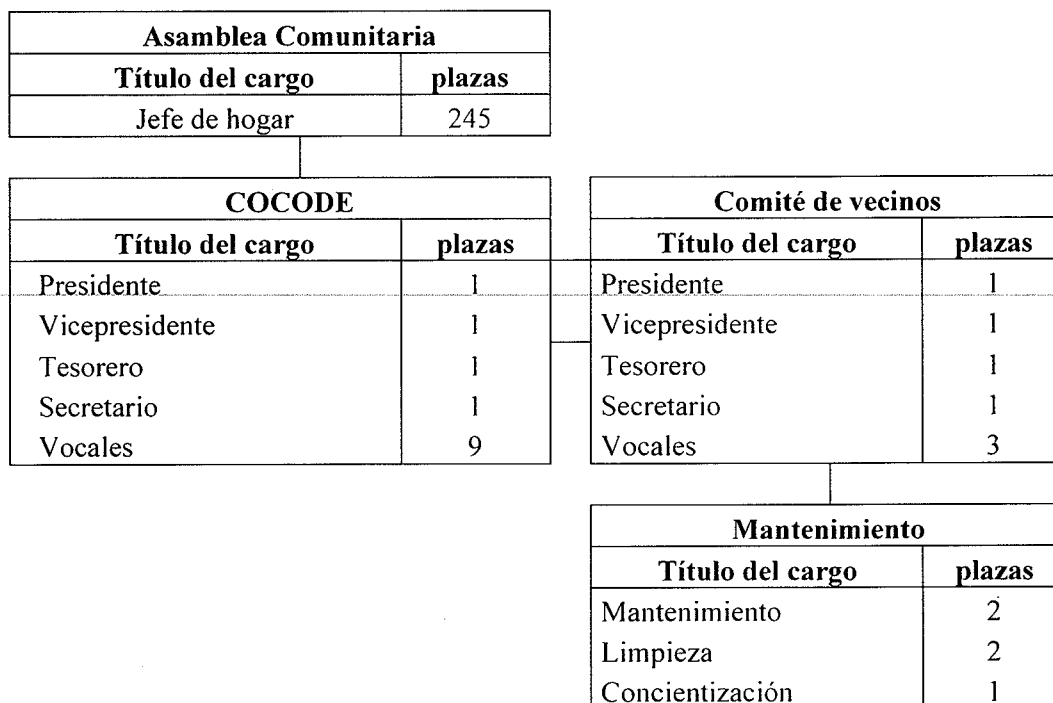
| Asamblea Comunitaria | |
|---|---|
| Título del cargo | plazas |
| Jefe de hogar | 245 |

| COCODE | |
|---|---|
| Título del cargo | plazas |
| Presidente | 1 |
| Vicepresidente | 1 |
| Tesorero | 1 |
| Secretario | 1 |
| Vocales | 9 |

| Comité de vecinos | |
|---|---|
| Título del cargo | plazas |
| Presidente | 1 |
| Vicepresidente | 1 |
| Tesorero | 1 |
| Secretario | 1 |
| Vocales | 3 |

| Mantenimiento | |
|---|---|
| Título del cargo | plazas |
| Mantenimiento | 2 |
| Limpieza | 2 |
| Concientización | 1 |